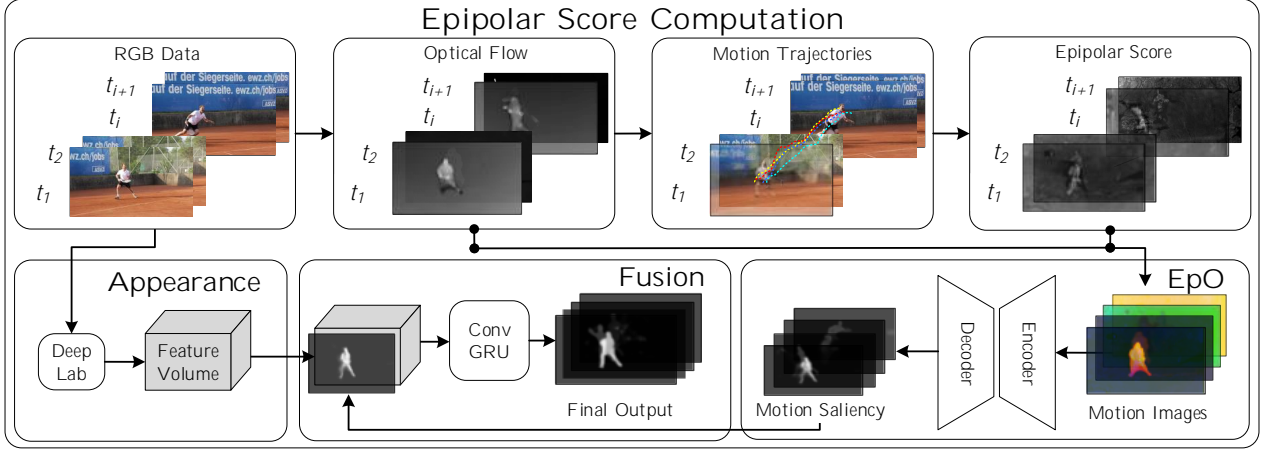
Epipolar Score Computation

RGB Data

$t_{i+1}$
$t_i$
$t_2$
$t_1$

auf der Siegerseite. ewz.ch/jobs

ewz.ch/jobs

Optical Flow

$t_{i+1}$
$t_i$
$t_2$
$t_1$

Motion Trajectories

$t_{i+1}$
$t_i$
$t_2$
$t_1$

auf der Siegerseite. ewz.ch/jobs

Epipolar Score

$t_{i+1}$
$t_i$
$t_2$
$t_1$

Appearance

Deep Lab

Feature Volume

Fusion

Conv GRU

Final Output

EpO

Decoder

Encoder

Motion Saliency

Motion Images